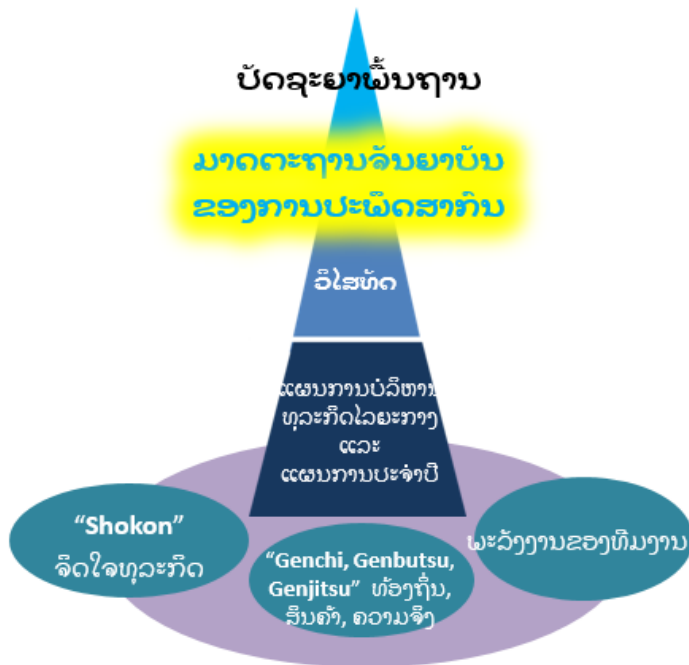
ປັດຊະຍາພື້ນຖານ

ມາດຕະຖານຈັນຍາບັນຂອງການປະພຶດສາກົນ

ວິໄສທັດ

ແຜນການບໍລິຫານທຸລະກິດໄລຍະກາງ ແລະ ແຜນການປະຈຳປີ

"Shokon" ຈິດໃຈທຸລະກິດ

"Genchi, Genbutsu, Genjitsu" ທ້ອງຖິ່ນ, ສິນຄ້າ, ຄວາມຈິງ

ພະລັງງານຂອງທີມງານ